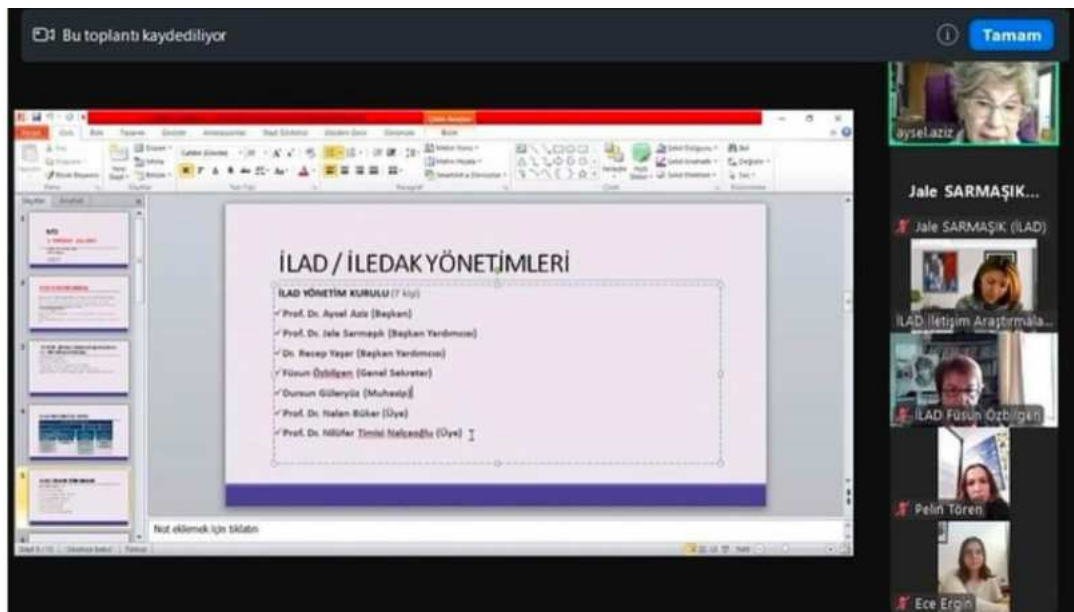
Bu toplantı kaydediliyor

Tamam

İLAD / İLEDAK YÖNETİMLERİ

İLAD YÖNETİM KURULU (7 kişi)

✓Prof. Dr. Aysel Aziz (Başkan)

✓Prof. Dr. Jale Sarmaşık (Başkan Yardımcısı)

✓Dr. Recep Yaşar (Başkan Yardımcısı)

✓Füsun Özbilgen (Genel Sekreter)

✓Dursun Güleryüz (Muhasip)

✓Prof. Dr. Nalan Büker (Üye)

✓Prof. Dr. Nilüfer Timisi Nalçaoğlu (Üye)

Not eklemek için tıklatın

aysel.aziz

Jale SARMAŞIK...

Jale SARMAŞIK (İLAD)

İLAD İletişim Araştırmala...

İLAD Füsun Özbilgen

Pelin Tören

Ece Ergin